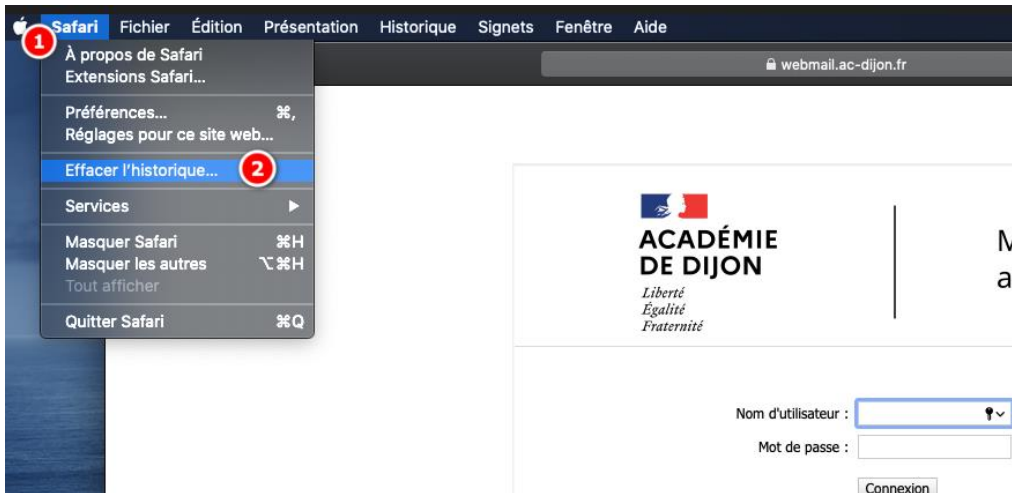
Safari Fichier Édition Présentation Historique Signets Fenêtre Aide

1

À propos de Safari
Extensions Safari...

Préférences... ⌘,
Réglages pour ce site web...

Effacer l'historique... 2

Services ▶

Masquer Safari ⌘H
Masquer les autres ⌥⌘H
Tout afficher

Quitter Safari ⌘Q

webmail.ac-dijon.fr

ACADÉMIE DE DIJON
Liberté
Égalité
Fraternité

M
a

Nom d'utilisateur :
Mot de passe :
Connexion